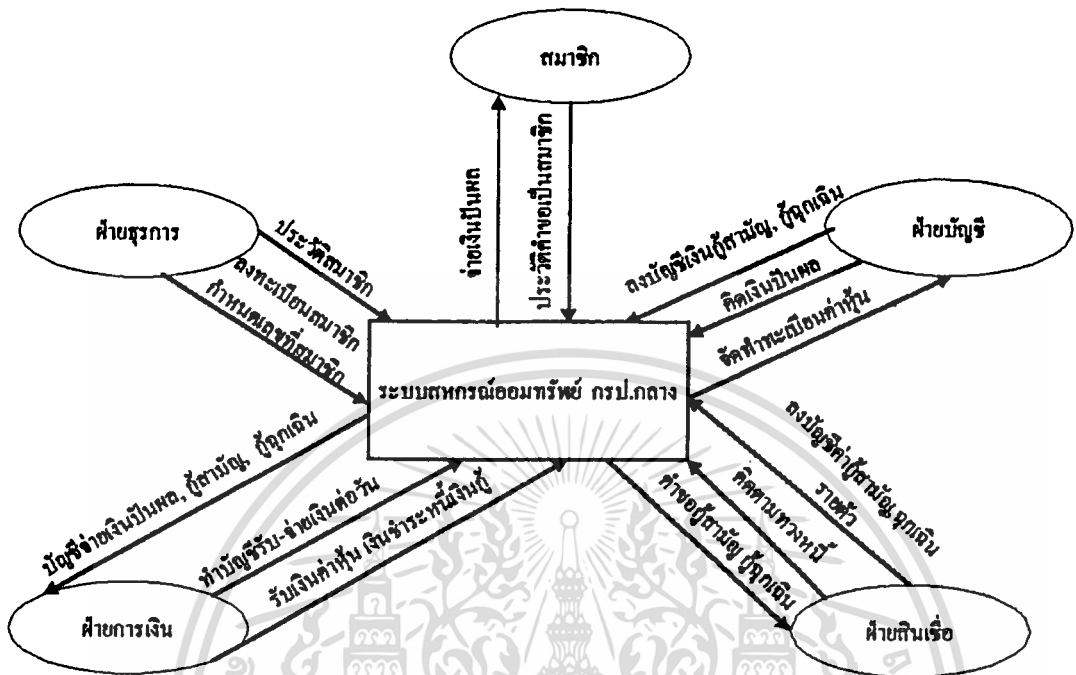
สมาชิก

ฝ่ายธุรการ

ฝ่ายบัญชี

ระบบสหกรณ์ออมทรัพย์ กรป.กลาง

ฝ่ายการเงิน

ฝ่ายสินเชื่อ

จ่ายเงินปันผล

ประวัติคำขอเป็นสมาชิก

ประวัติสมาชิก

ลงทะเบียนสมาชิก

กำหนดเลขที่สมาชิก

ลงบัญชีเงินกู้สามัญ, กู้ฉุกเฉิน

คิดเงินปันผล

จัดทำทะเบียนค่าหุ้น

บัญชีจ่ายเงินปันผล, กู้สามัญ, กู้ฉุกเฉิน

ทำบัญชีรับ-จ่ายเงินต่อวัน

รับเงินค่าหุ้น เงินชำระหนี้เงินกู้

คำขอกู้สามัญ กู้ฉุกเฉิน

ติดตามทวงหนี้

ลงบัญชีค่ากู้สามัญ ฉุกเฉิน

รายตัว